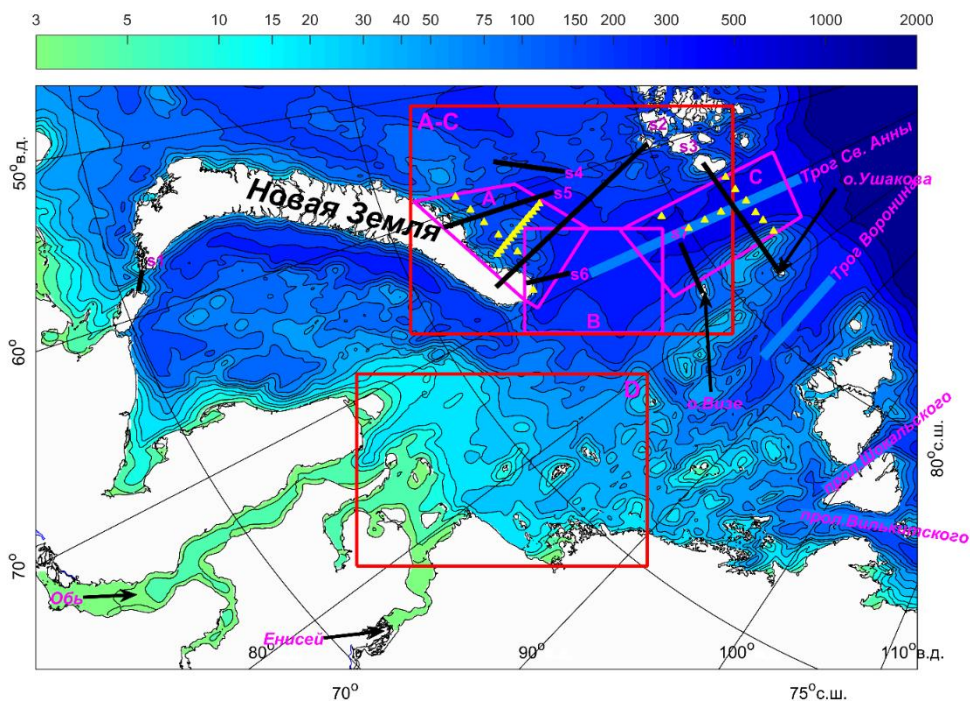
3 5 10 15 20 30 40 50 75 100 150 200 300 500 1000 2000

A-C
s2
s3
s4
s5
A
C
Трог Св. Анны
о.Ушакова
Трог Воронина
Новая Земля
s1
s6
B
$50^o$в.д.
$60^o$
D
о.Визе
прол. Шокальского
прол Вилькицкого
$80^o$с.ш.
$70^o$
Обь
Енисей
$80^o$
$90^o$
$100^o$
$110^o$в.д.
$70^o$
$75^o$с.ш.